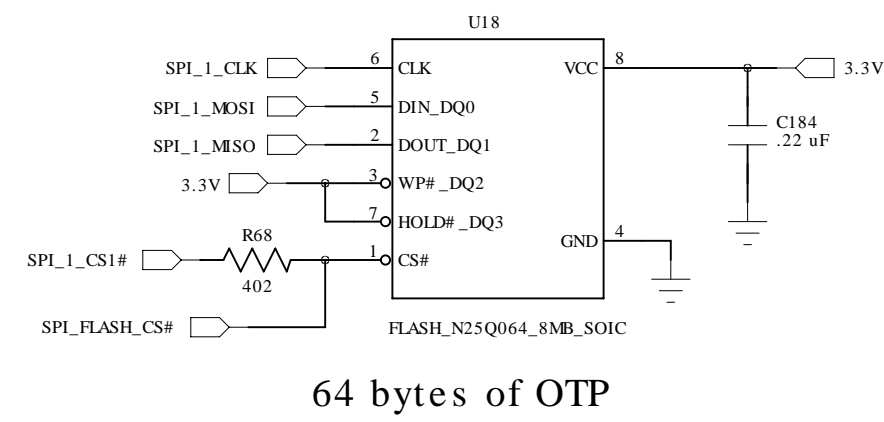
U18

SPI_1_CLK
6
CLK
VCC
8
3.3V

SPI_1_MOSI
5
DIN_DQ0

SPI_1_MISO
2
DOUT_DQ1
C184
.22 uF

3.3V
3
WP#_DQ2

7
HOLD#_DQ3

R68
GND
4

SPI_1_CS1#
402
1
CS#

SPI_FLASH_CS#
FLASH_N25Q064_8MB_SOIC

64 bytes of OTP